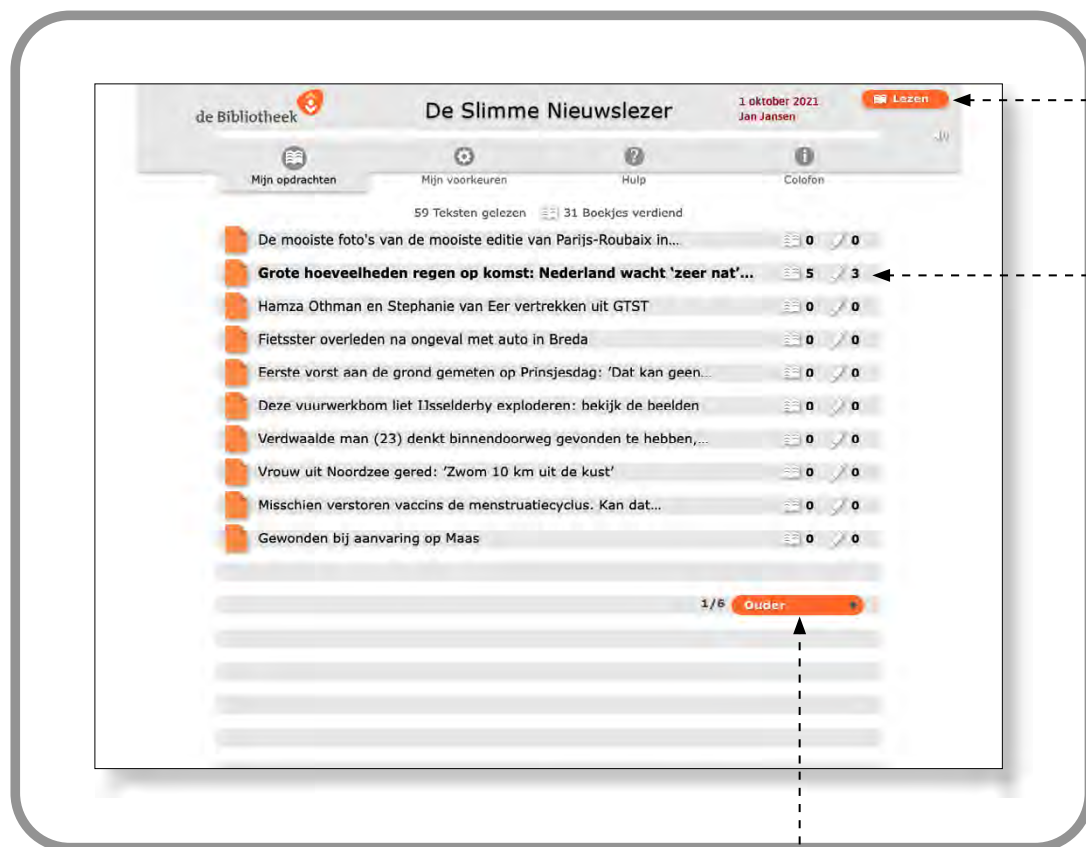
de Bibliotheek

De Slimme Nieuwslezer

1 oktober 2021
Jan Jansen

Lezen

Mijn opdrachten
Mijn voorkeuren
Hulp
Colofon

59 Teksten gelezen 31 Boekjes verdiend

| | | |
|---|---|---|
| De mooiste foto's van de mooiste editie van Parijs-Roubaix in... | 0 | 0 |
| **Grote hoeveelheden regen op komst: Nederland wacht 'zeer nat'...** | 5 | 3 |
| Hamza Othman en Stephanie van Eer vertrekken uit GTST | 0 | 0 |
| Fietsster overleden na ongeval met auto in Breda | 0 | 0 |
| Eerste vorst aan de grond gemeten op Prinsjesdag: 'Dat kan geen... | 0 | 0 |
| Deze vuurwerkbom liet IJsselderby exploderen: bekijk de beelden | 0 | 0 |
| Verdwaalde man (23) denkt binnendoorweg gevonden te hebben,... | 0 | 0 |
| Vrouw uit Noordzee gered: 'Zwom 10 km uit de kust' | 0 | 0 |
| Misschien verstoren vaccins de menstruatiecyclus. Kan dat... | 0 | 0 |
| Gewonden bij aanvaring op Maas | 0 | 0 |

1/6 Ouder